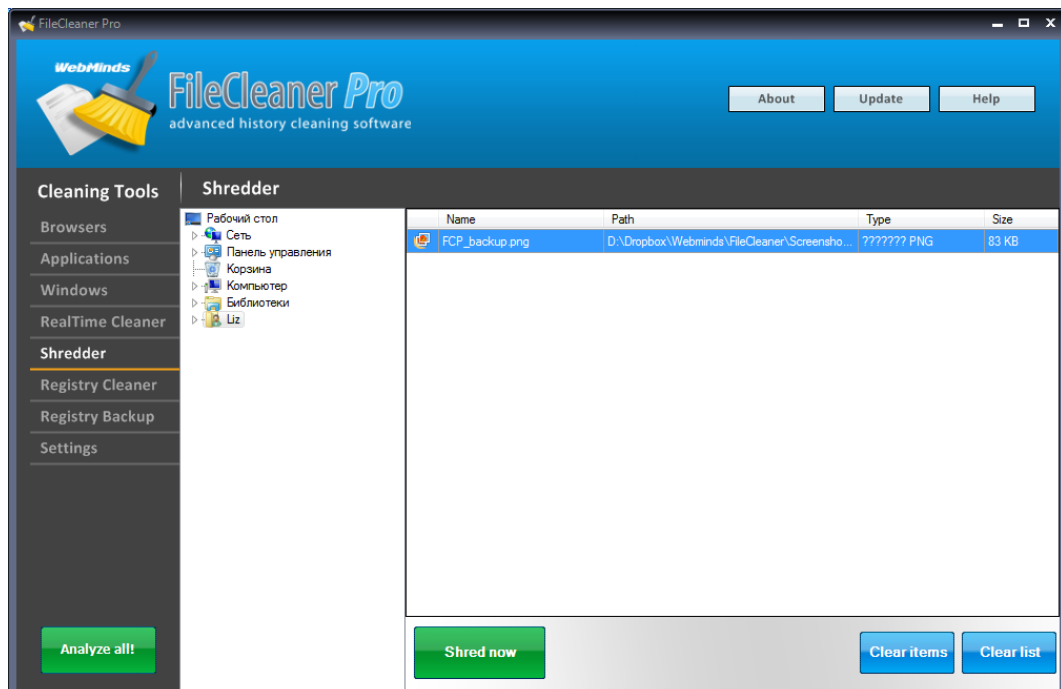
FileCleaner Pro

WebMinds

FileCleaner Pro
advanced history cleaning software

About
Update
Help

Cleaning Tools
Shredder

Browsers
Applications
Windows
RealTime Cleaner
Shredder
Registry Cleaner
Registry Backup
Settings

Рабочий стол
Сеть
Панель управления
Корзина
Компьютер
Библиотеки
Liz

| Name | Path | Type | Size |
|---|---|---|---|
| FCP_backup.png | D:\Dropbox\Webminds\FileCleaner\Screensho... | ??????? PNG | 83 KB |

Analyze all!
Shred now
Clear items
Clear list